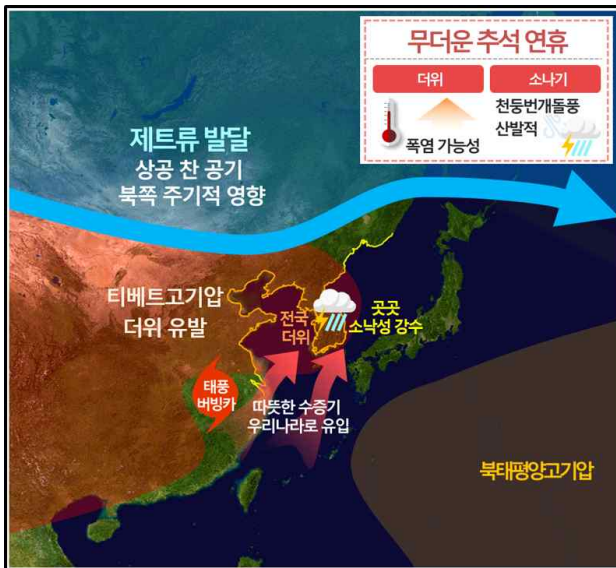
무더운 추석 연휴

더위

폭염 가능성

소나기

천둥번개돌풍
산발적

제트류 발달
상공 찬 공기
북쪽 주기적 영향

티베트고기압
더위 유발

전국
더위

곳곳
소낙성 강수

태풍
버빙카

따뜻한 수증기
우리나라로 유입

북태평양고기압